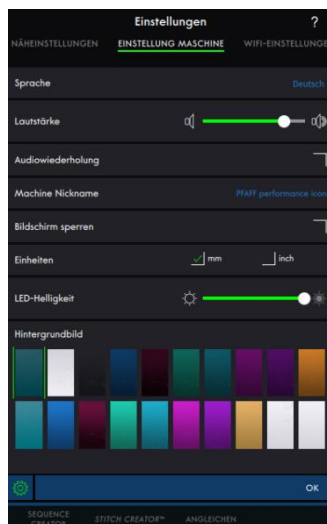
Einstellungen

?

NÄHEINSTELLUNGEN

EINSTELLUNG MASCHINE

WIFI-EINSTELLUNGE

Sprache

Deutsch

Lautstärke

Audiowiederholung

Machine Nickname

PFAFF performance icon

Bildschirm sperren

Einheiten

mm

inch

LED-Helligkeit

Hintergrundbild

OK

SEQUENCE CREATOR

STITCH CREATOR™

ANGLEICHEN